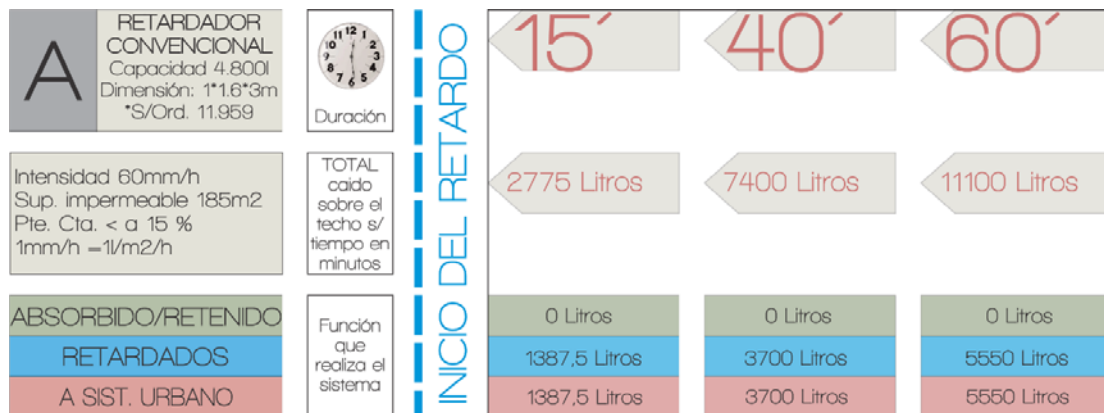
A

RETARDADOR CONVENCIONAL
Capacidad 4.800l
Dimensión: 1*1.6*3m
*S/Ord. 11.959

Duración

INICIO DEL RETARDO

15´

40´

60´

Intensidad 60mm/h
Sup. impermeable 185m2
Pte. Cta. < a 15 %
1mm/h =1l/m2/h

TOTAL caido sobre el techo s/ tiempo en minutos

2775 Litros

7400 Litros

11100 Litros

ABSORBIDO/RETENIDO
RETARDADOS
A SIST. URBANO

Función que realiza el sistema

| 0 Litros | 0 Litros | 0 Litros |
|---|---|---|
| 1387,5 Litros | 3700 Litros | 5550 Litros |
| 1387,5 Litros | 3700 Litros | 5550 Litros |